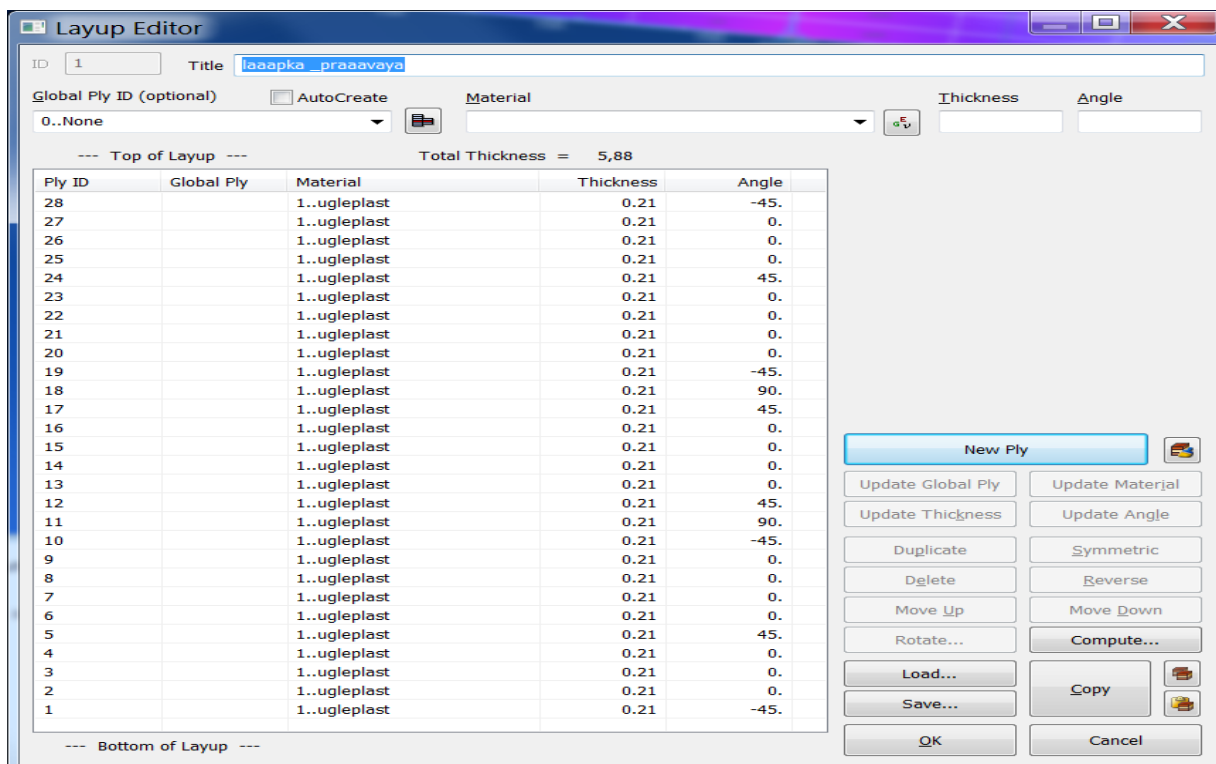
Layup Editor

ID 1 Title laaapka _praaavaya

Global Ply ID (optional) AutoCreate Material Thickness Angle

0..None

--- Top of Layup --- Total Thickness = 5,88

| Ply ID | Global Ply | Material | Thickness | Angle |
|---|---|---|---|---|
| 28 | | 1..ugleplast | 0.21 | -45. |
| 27 | | 1..ugleplast | 0.21 | 0. |
| 26 | | 1..ugleplast | 0.21 | 0. |
| 25 | | 1..ugleplast | 0.21 | 0. |
| 24 | | 1..ugleplast | 0.21 | 45. |
| 23 | | 1..ugleplast | 0.21 | 0. |
| 22 | | 1..ugleplast | 0.21 | 0. |
| 21 | | 1..ugleplast | 0.21 | 0. |
| 20 | | 1..ugleplast | 0.21 | 0. |
| 19 | | 1..ugleplast | 0.21 | -45. |
| 18 | | 1..ugleplast | 0.21 | 90. |
| 17 | | 1..ugleplast | 0.21 | 45. |
| 16 | | 1..ugleplast | 0.21 | 0. |
| 15 | | 1..ugleplast | 0.21 | 0. |
| 14 | | 1..ugleplast | 0.21 | 0. |
| 13 | | 1..ugleplast | 0.21 | 0. |
| 12 | | 1..ugleplast | 0.21 | 45. |
| 11 | | 1..ugleplast | 0.21 | 90. |
| 10 | | 1..ugleplast | 0.21 | -45. |
| 9 | | 1..ugleplast | 0.21 | 0. |
| 8 | | 1..ugleplast | 0.21 | 0. |
| 7 | | 1..ugleplast | 0.21 | 0. |
| 6 | | 1..ugleplast | 0.21 | 0. |
| 5 | | 1..ugleplast | 0.21 | 45. |
| 4 | | 1..ugleplast | 0.21 | 0. |
| 3 | | 1..ugleplast | 0.21 | 0. |
| 2 | | 1..ugleplast | 0.21 | 0. |
| 1 | | 1..ugleplast | 0.21 | -45. |

--- Bottom of Layup ---

New Ply
Update Global Ply
Update Material
Update Thickness
Update Angle
Duplicate
Symmetric
Delete
Reverse
Move Up
Move Down
Rotate...
Compute...
Load...
Save...
Copy
OK
Cancel